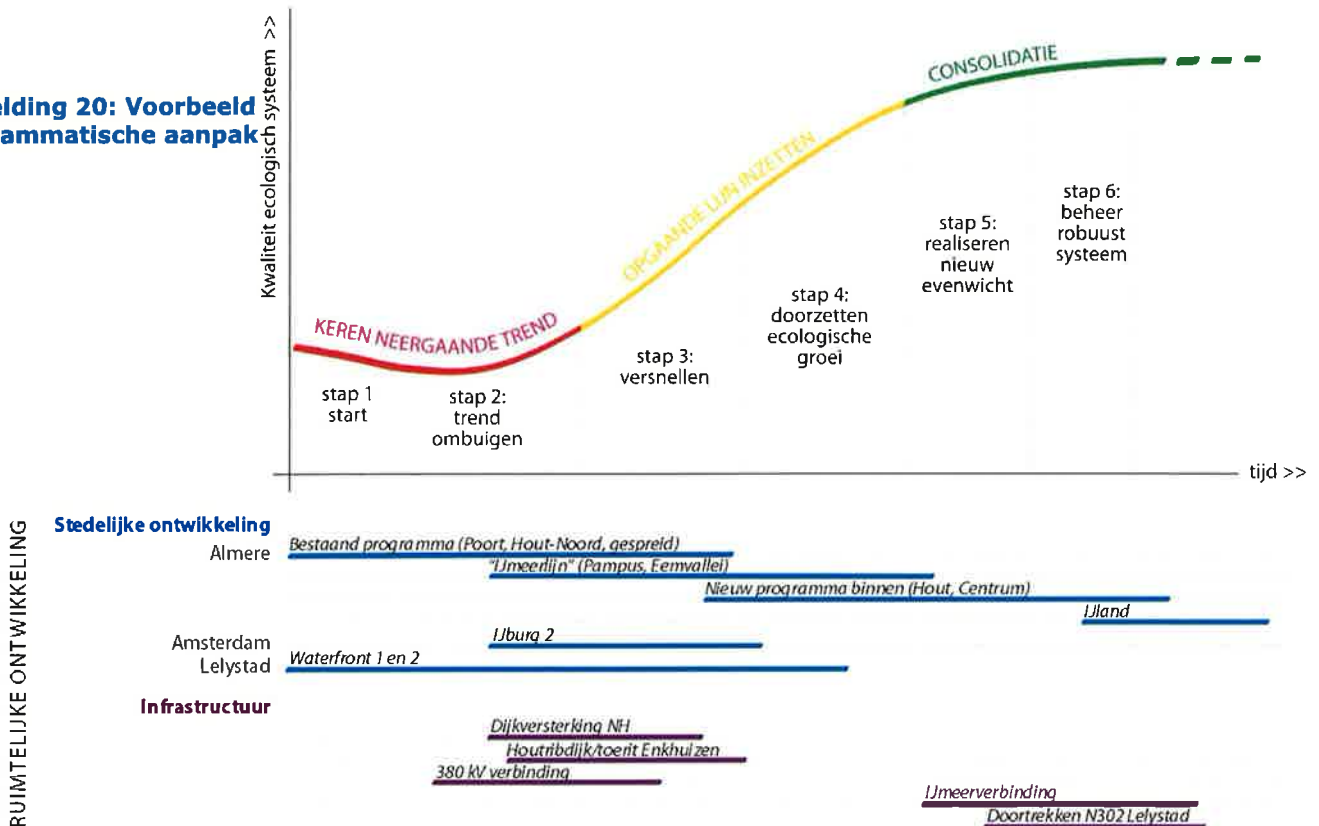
elding 20: Voorbeeld
ammatische aanpak

Kwaliteit ecologisch systeem >>

CONSOLIDATIE

OPGAANDE LIJN INZETTEN

KEREN NEERGAANDE TREND

stap 1
start

stap 2:
trend
ombuigen

stap 3:
versnellen

stap 4:
doorzetten
ecologische
groei

stap 5:
realiseren
nieuw
evenwicht

stap 6:
beheer
robuust
systeem

tijd >>

RUIMTELIJKE ONTWIKKELING

Stedelijke ontwikkeling

Almere

Bestaand programma (Poort, Hout-Noord, gespreid)

"IJmeerlijn" (Pampus, Eemvallei)

Nieuw programma binnen (Hout, Centrum)

IJland

Amsterdam

IJburg 2

Lelystad

Waterfront 1 en 2

Infrastructuur

Dijkversterking NH

Houtribdijk/toerit Enkhuizen

380 kV verbinding

IJmeerverbinding

Doortrekken N302 Lelystad